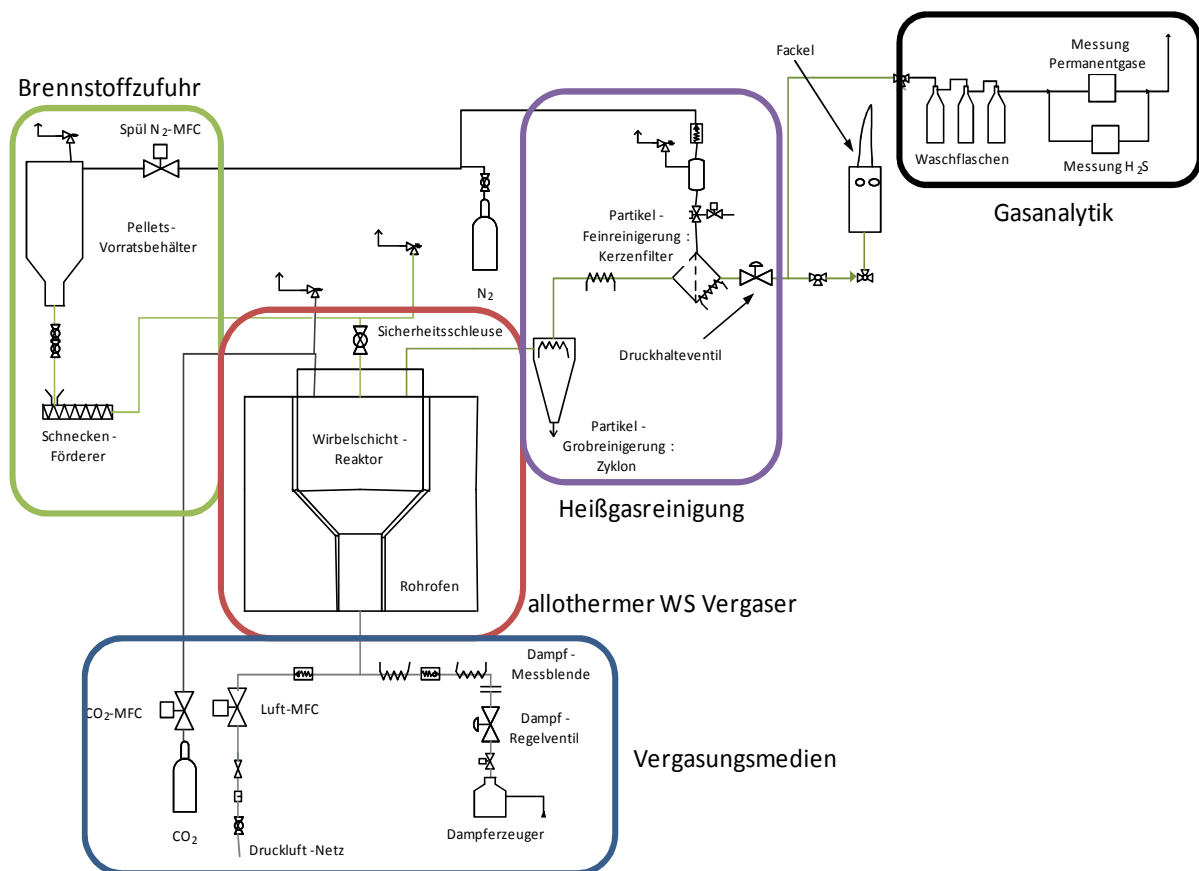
Brennstoffzufuhr

Spül $N_2$-MFC

Pellets-Vorratsbehälter

Schnecken-Förderer

$N_2$

Sicherheitsschleuse

Wirbelschicht-Reaktor

Rohrofen

allothermer WS Vergaser

Partikel-Feinreinigung: Kerzenfilter

Druckhalteventil

Partikel-Grobreinigung: Zyklon

Heißgasreinigung

Fackel

Messung Permanentgase

Waschflaschen

Messung $H_2S$

Gasanalytik

$CO_2$-MFC

$CO_2$

Luft-MFC

Druckluft-Netz

Dampf-Messblende

Dampf-Regelventil

Dampferzeuger

Vergasungsmedien